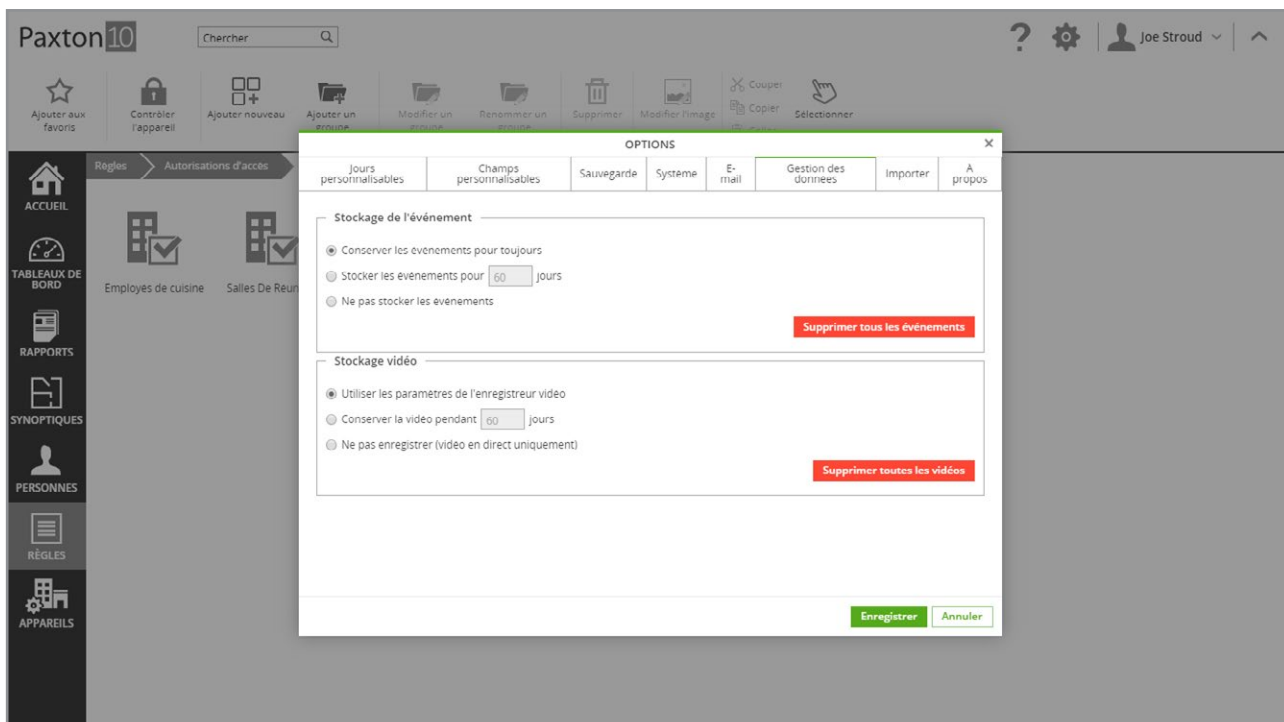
Paxton10 Chercher

Joe Stroud

Ajouter aux favoris
Contrôler l'appareil
Ajouter nouveau
Ajouter un groupe
Modifier un groupe
Renommer un groupe
Supprimer
Modifier l'image
Couper
Copier
Coller
Sélectionner

Règles > Autorisations d'accès

ACCUEIL
TABLEAUX DE BORD
RAPPORTS
SYNOPTIQUES
PERSONNES
RÈGLES
APPAREILS

Employes de cuisine
Salles De Reun

OPTIONS

Jours personnalisables | Champs personnalisables | Sauvegarde | Système | E-mail | Gestion des données | Importer | À propos

Stockage de l'événement
Conserver les événements pour toujours
Stocker les événements pour 60 jours
Ne pas stocker les événements
Supprimer tous les événements

Stockage vidéo
Utiliser les paramètres de l'enregistreur vidéo
Conserver la vidéo pendant 60 jours
Ne pas enregistrer (vidéo en direct uniquement)
Supprimer toutes les vidéos

Enregistrer
Annuler